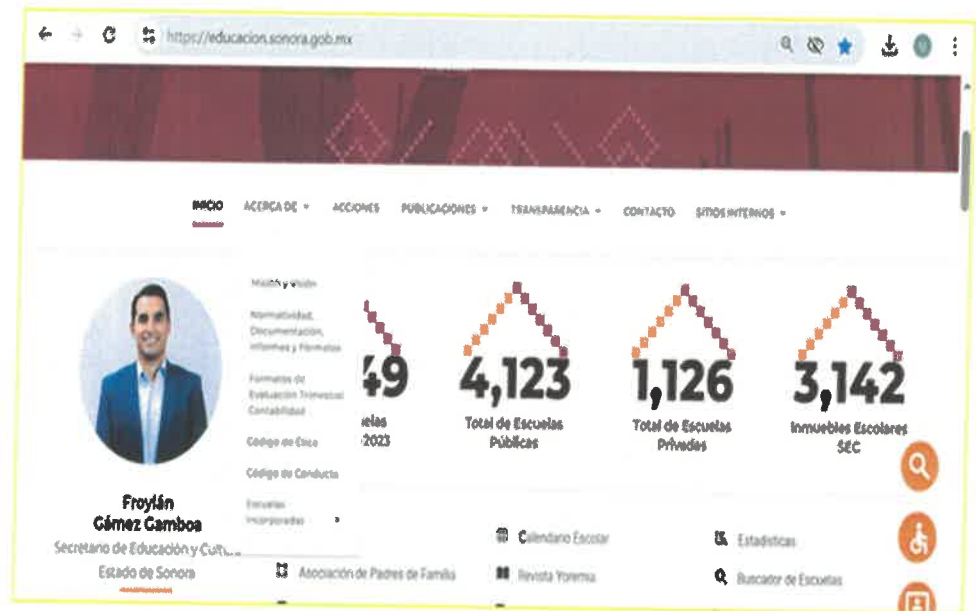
https://educacion.sonora.gob.mx

INICIO ACERCA DE ACCIONES PUBLICACIONES TRANSPARENCIA CONTACTO SITIOS INTERNOS

Misión y Visión
Normatividad, Documentación, Informes y Formatos
Formatos de Evaluación Trimestral Contabilidad
Código de Ética
Código de Conducta
Escuelas Incorporadas

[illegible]49
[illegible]uelas
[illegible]2023

4,123
Total de Escuelas Públicas

1,126
Total de Escuelas Privadas

3,142
Inmuebles Escolares SEC

Froylán Gámez Gamboa
Secretario de Educación y Cultu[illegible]
Estado de Sonora

Asociación de Padres de Familia
Calendario Escolar
Revista Yoremia
Estadísticas
Buscador de Escuelas